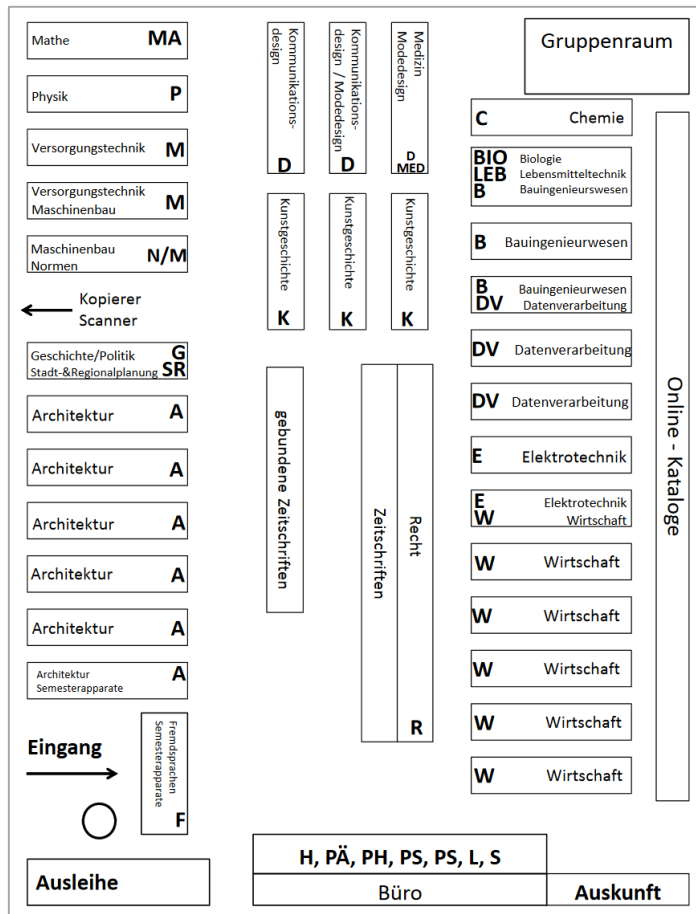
Mathe MA

Physik P

Versorgungstechnik M

Versorgungstechnik Maschinenbau M

Maschinenbau Normen N/M

Kopierer Scanner

Geschichte/Politik Stadt-&Regionalplanung G SR

Architektur A

Architektur A

Architektur A

Architektur A

Architektur A

Architektur Semesterapparate A

Eingang

Fremdsprachen Semesterapparate F

Ausleihe

Kommunikationsdesign D

Kommunikationsdesign / Modedesign D

Medizin Modedesign D MED

Kunstgeschichte K

Kunstgeschichte K

Kunstgeschichte K

gebundene Zeitschriften

Zeitschriften

Recht R

Gruppenraum

C Chemie

BIO LEB B Biologie Lebensmitteltechnik Bauingenieurswesen

B Bauingenieurwesen

B DV Bauingenieurwesen Datenverarbeitung

DV Datenverarbeitung

DV Datenverarbeitung

E Elektrotechnik

E W Elektrotechnik Wirtschaft

W Wirtschaft

W Wirtschaft

W Wirtschaft

W Wirtschaft

W Wirtschaft

Online - Kataloge

H, PÄ, PH, PS, PS, L, S

Büro

Auskunft